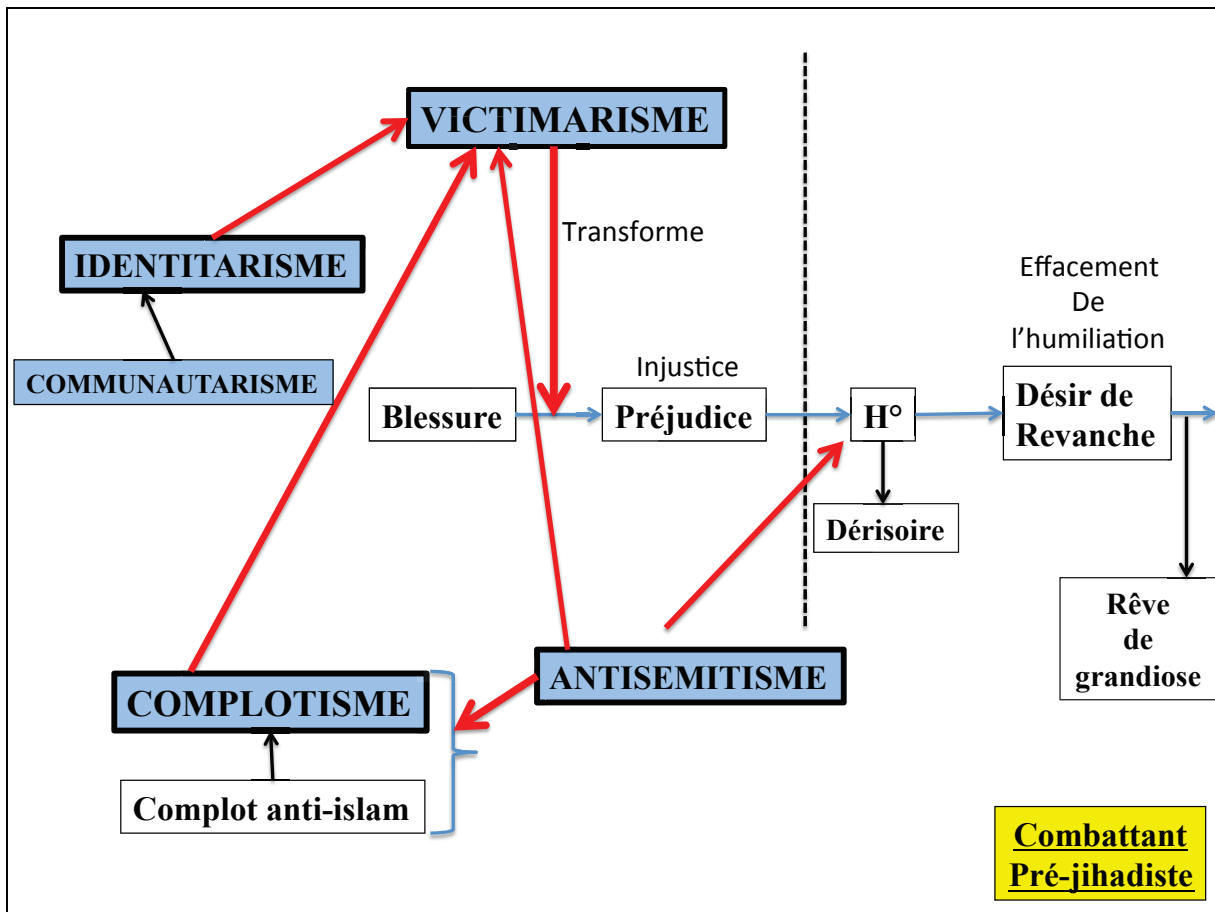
VICTIMARISME

Transforme

IDENTITARISME

COMMUNAUTARISME

Effacement De l'humiliation

Injustice

Blessure

Préjudice

H°

Désir de Revanche

Dérisoire

Rêve de grandiose

ANTISEMITISME

COMPLOTISME

Complot anti-islam

Combattant Pré-jihadiste